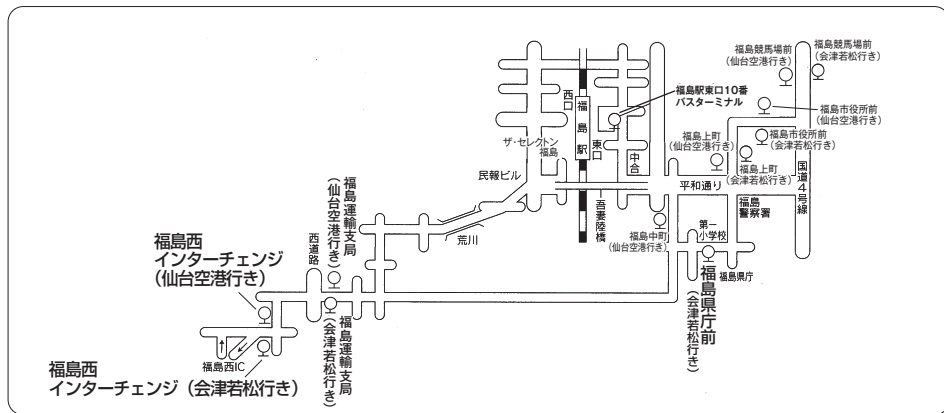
福島競馬場前
（仙台空港行き）

福島競馬場前
（会津若松行き）

福島駅東口10番
バスターミナル

福島市役所前
（仙台空港行き）

福島市役所前
（会津若松行き）

福島上町
（仙台空港行き）

福島上町
（会津若松行き）

西口

福島駅

東口

中合

ザ・セレクトン福島

民報ビル

平和通り

国道4号線

吾妻陸橋

福島警察署

福島中町
（仙台空港行き）

第一小学校

福島県庁

福島県庁前
（会津若松行き）

荒川

福島運輸支局
（仙台空港行き）

西道路

福島西
インターチェンジ
（仙台空港行き）

福島運輸支局
（会津若松行き）

福島西IC

福島西
インターチェンジ（会津若松行き）